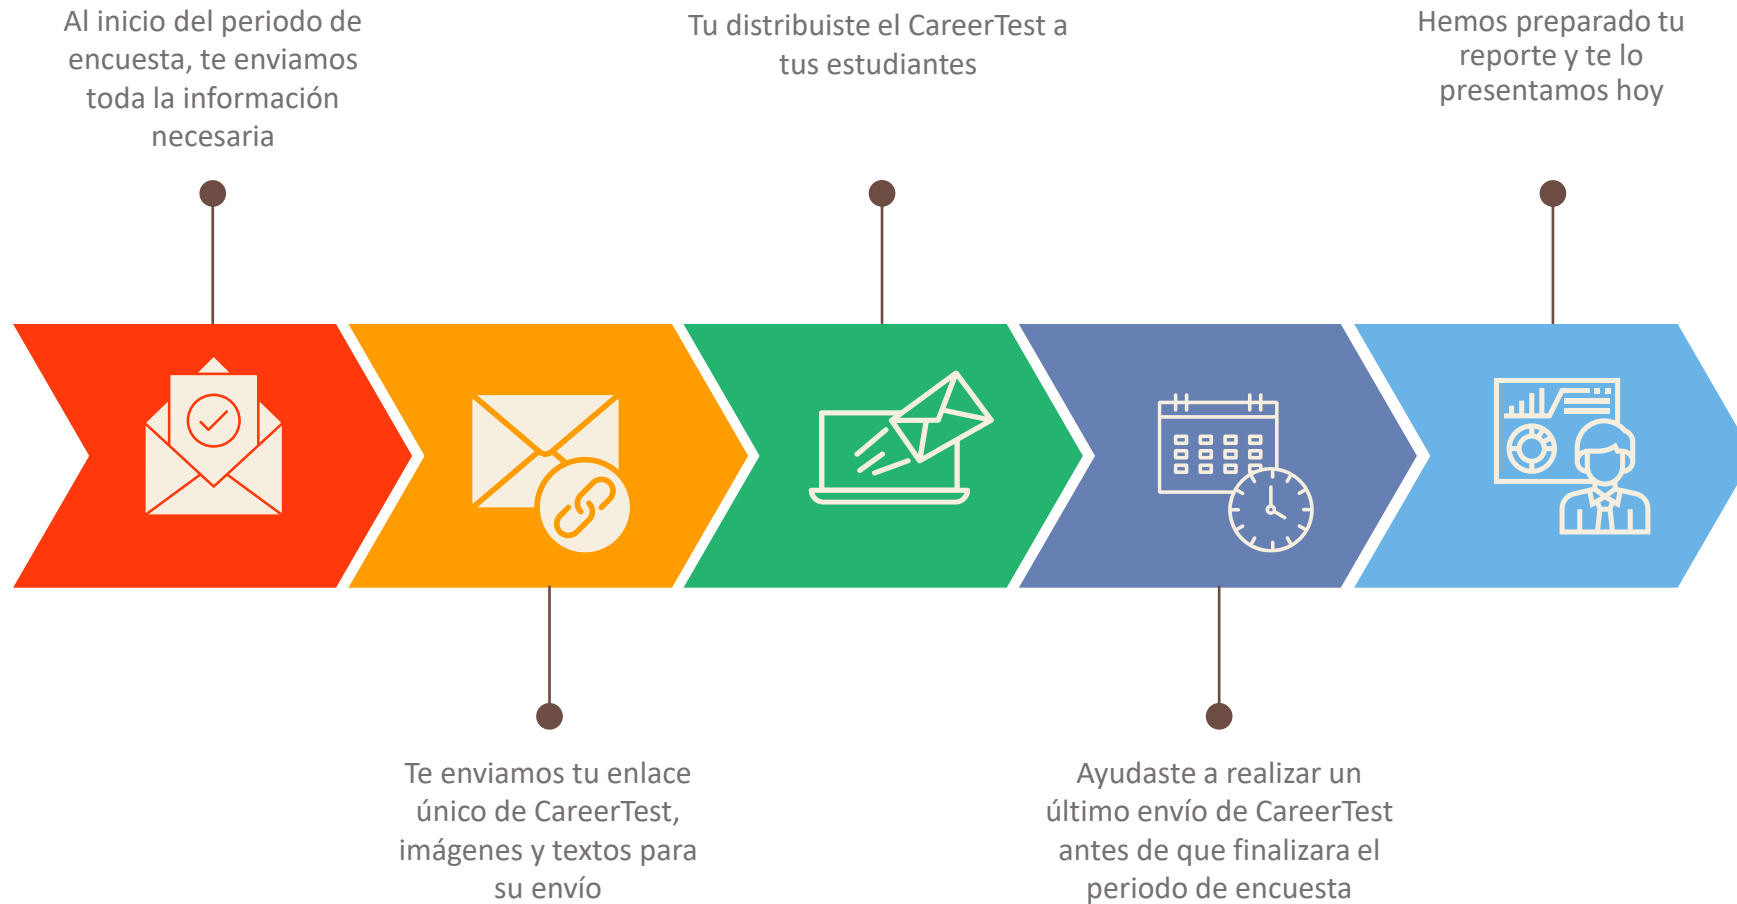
Al inicio del periodo de encuesta, te enviamos toda la información necesaria

Tu distribuiste el CareerTest a tus estudiantes

Hemos preparado tu reporte y te lo presentamos hoy

Te enviamos tu enlace único de CareerTest, imágenes y textos para su envío

Ayudaste a realizar un último envío de CareerTest antes de que finalizara el periodo de encuesta